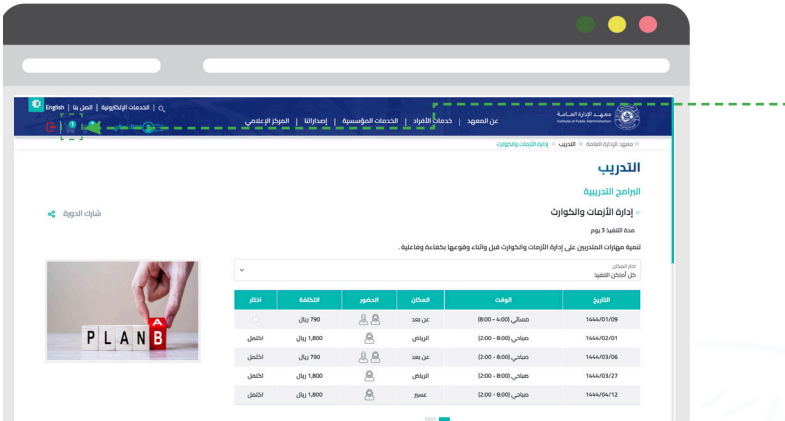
English | الخدمات الإلكترونية | اتصل بنا

معهد الإدارة العامة
Institute of Public Administration

عن المعهد | خدمات الأفراد | الخدمات المؤسسية | إصداراتنا | المركز الإعلامي

معهد الإدارة العامة > التدريب > إدارة الأزمات والكوارث

التدريب

البرامج التدريبية

إدارة الأزمات والكوارث

شارك الدورة

مدة التنفيذ 3 يوم

تنمية مهارات المتدربين على إدارة الأزمات والكوارث قبل وأثناء وقوعها بكفاءة وفاعلية .

اختر المكان
كل أماكن التنفيذ

| التاريخ | الوقت | المكان | الحضور | التكلفة | اختر |
|---|---|---|---|---|---|
| 1444/01/09 | مسائي (4:00 - 8:00) | عن بعد | | 790 ريال | |
| 1444/02/01 | صباحي (8:00 - 2:00) | الرياض | | 1,800 ريال | اكتمل |
| 1444/03/06 | صباحي (8:00 - 2:00) | عن بعد | | 790 ريال | اكتمل |
| 1444/03/27 | صباحي (8:00 - 2:00) | الرياض | | 1,800 ريال | اكتمل |
| 1444/04/12 | صباحي (8:00 - 2:00) | عسير | | 1,800 ريال | اكتمل |

PLAN B